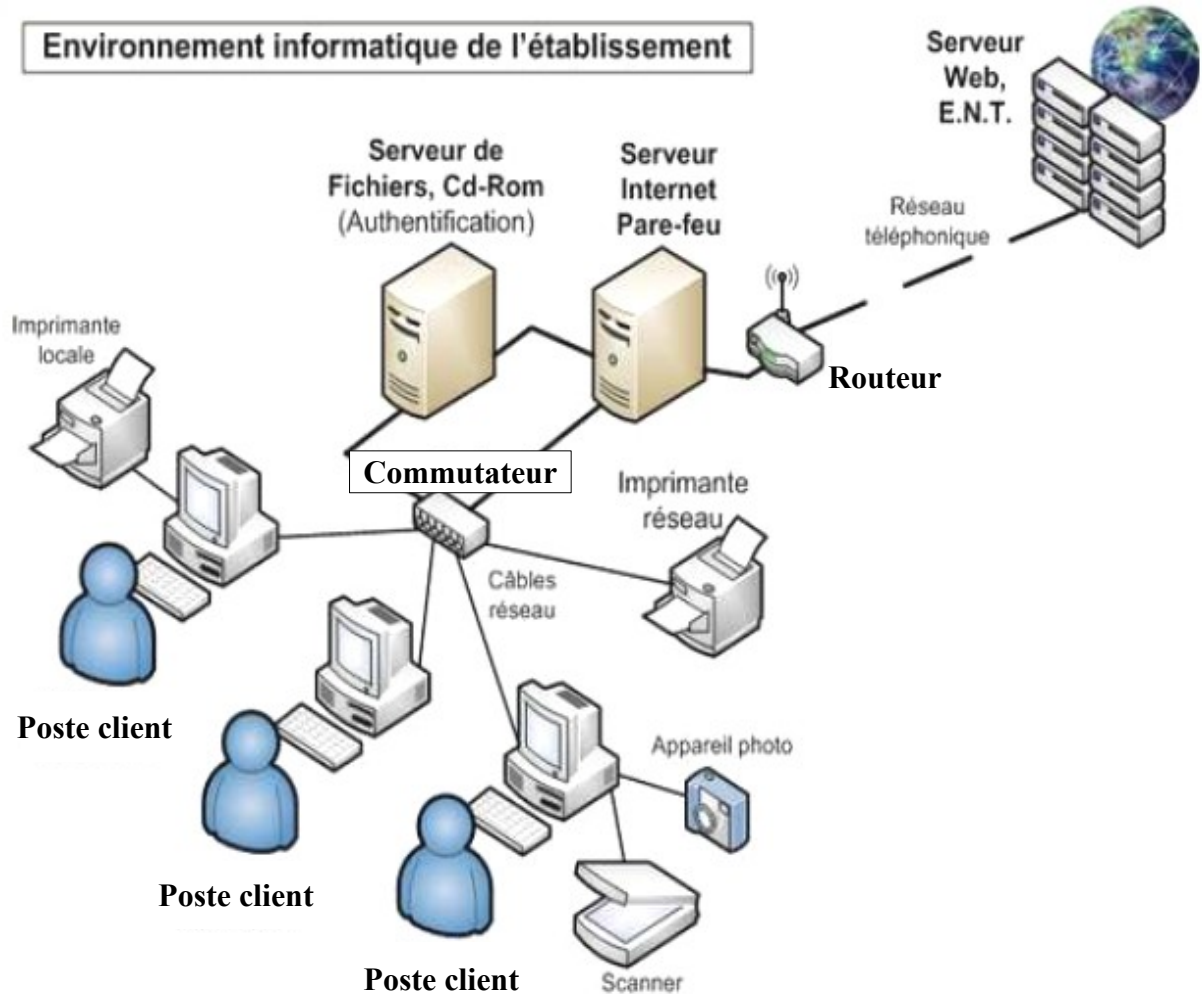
Environnement informatique de l'établissement

Serveur Web, E.N.T.

Serveur de Fichiers, Cd-Rom (Authentification)

Serveur Internet Pare-feu

Réseau téléphonique

Imprimante locale

Routeur

Commutateur

Imprimante réseau

Câbles réseau

Appareil photo

Poste client

Poste client

Poste client

Scanner